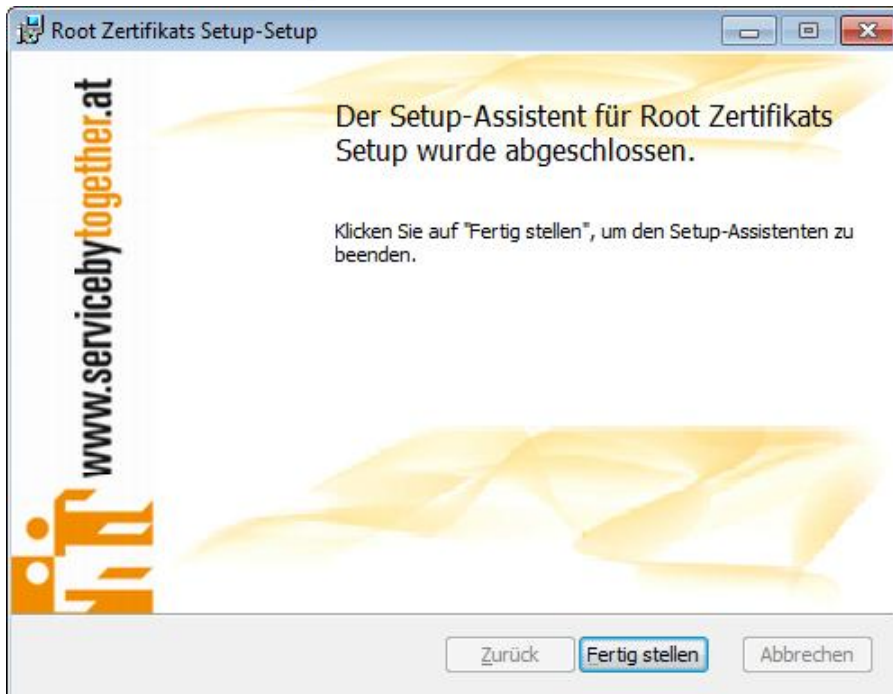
Root Zertifikats Setup-Setup

www.servicebytogether.at

Der Setup-Assistent für Root Zertifikats Setup wurde abgeschlossen.

Klicken Sie auf "Fertig stellen", um den Setup-Assistenten zu beenden.

Zurück Fertig stellen Abbrechen